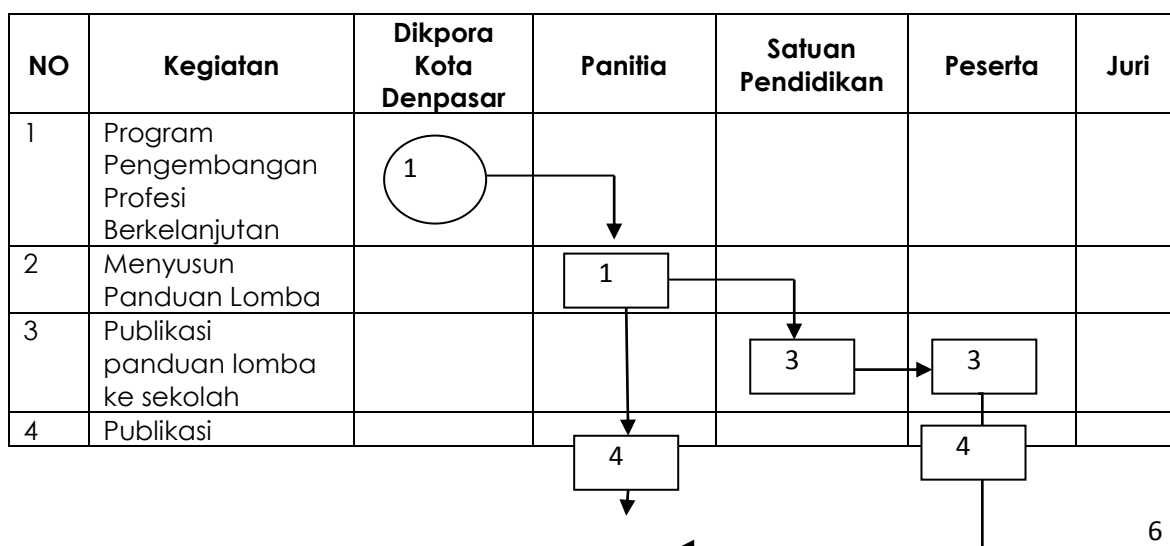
| NO | Kegiatan | Dikpora Kota Denpasar | Panitia | Satuan Pendidikan | Peserta | Juri |
|---|---|---|---|---|---|---|
| 1 | Program Pengembangan Profesi Berkelanjutan | 1 | | | | |
| 2 | Menyusun Panduan Lomba | | 1 | | | |
| 3 | Publikasi panduan lomba ke sekolah | | | 3 | 3 | |
| 4 | Publikasi | | 4 | | 4 | |

6